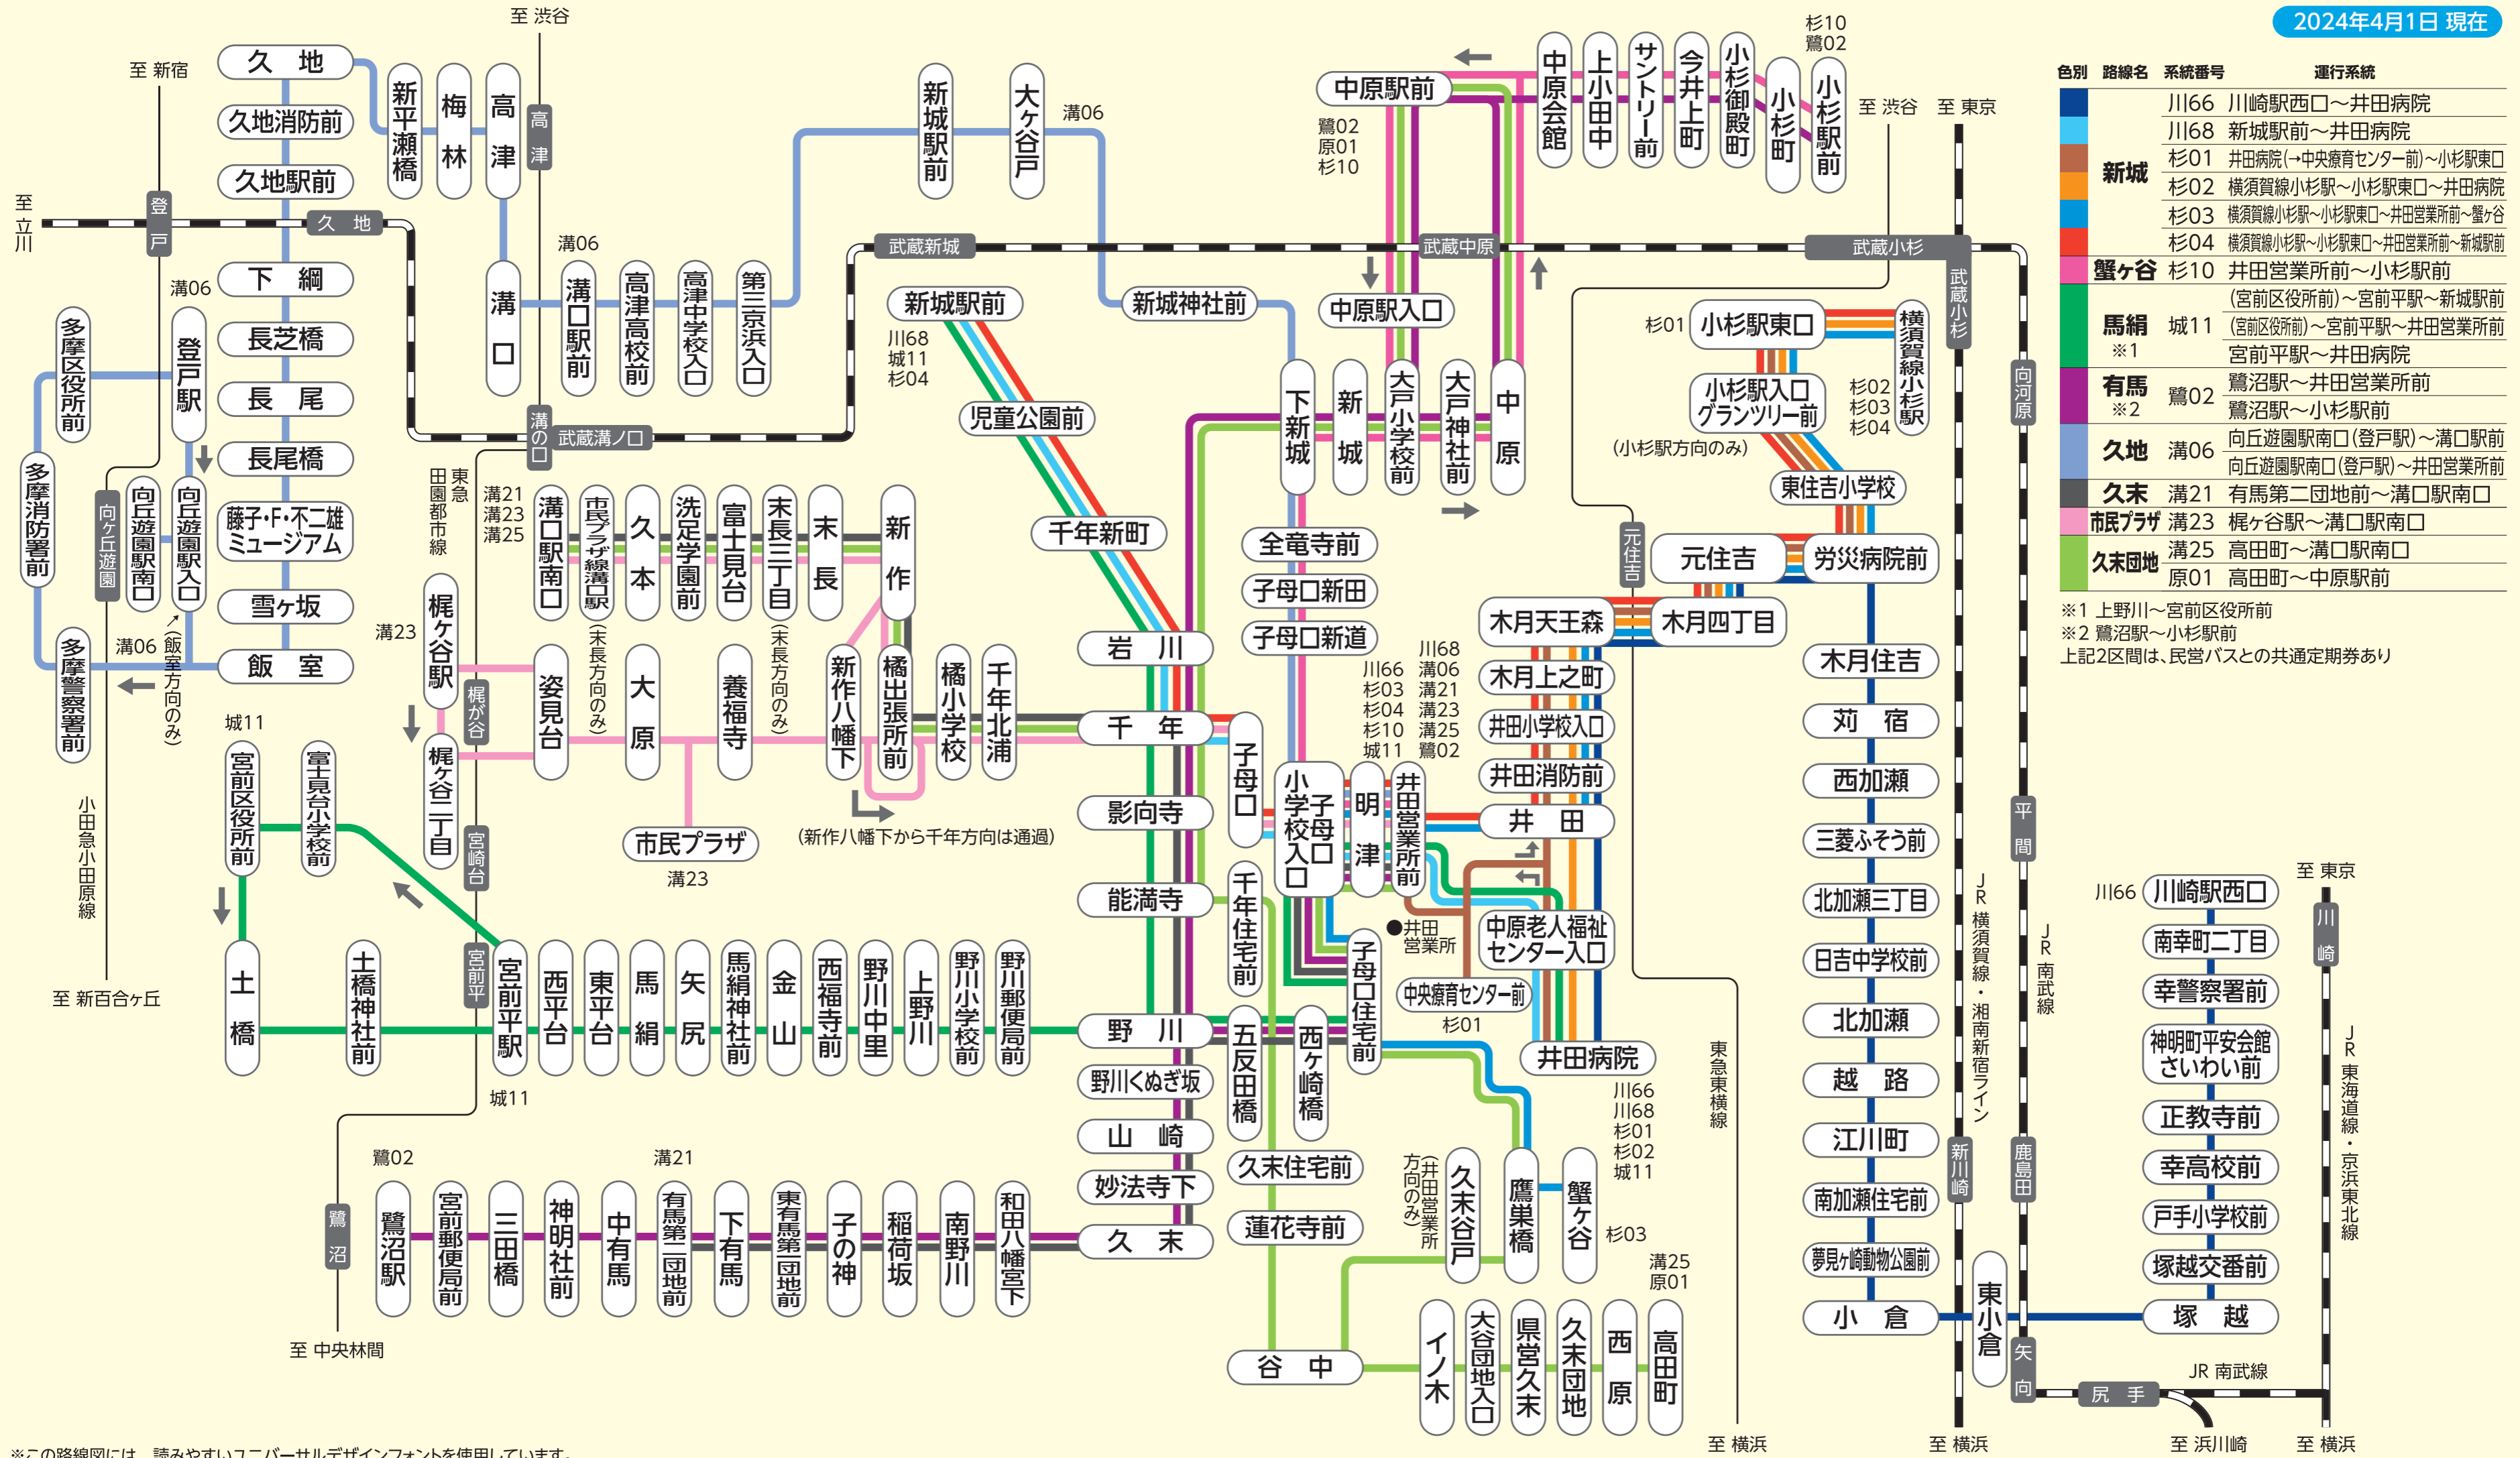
2024年4月1日 現在

| 色別 | 路線名 | 系統番号 | 運行系統 |
|---|---|---|---|
| | 新城 | 川66 | 川崎駅西口～井田病院 |
| | | 川68 | 新城駅前～井田病院 |
| | | 杉01 | 井田病院(→中央療育センター前)～小杉駅東口 |
| | | 杉02 | 横須賀線小杉駅～小杉駅東口～井田病院 |
| | | 杉03 | 横須賀線小杉駅～小杉駅東口～井田営業所前～蟹ヶ谷 |
| | | 杉04 | 横須賀線小杉駅～小杉駅東口～井田営業所前～新城駅前 |
| | 蟹ヶ谷 | 杉10 | 井田営業所前～小杉駅前 |
| | 馬絹 ※1 | 城11 | (宮前区役所前)～宮前平駅～新城駅前 |
| | | | (宮前区役所前)～宮前平駅～井田営業所前 |
| | | | 宮前平駅～井田病院 |
| | 有馬 ※2 | 鷺02 | 鷺沼駅～井田営業所前 |
| | | | 鷺沼駅～小杉駅前 |
| | 久地 | 溝06 | 向丘遊園駅南口(登戸駅)～溝口駅前 |
| | | | 向丘遊園駅南口(登戸駅)～井田営業所前 |
| | 久末 | 溝21 | 有馬第二団地前～溝口駅南口 |
| | 市民プラザ | 溝23 | 梶ヶ谷駅～溝口駅南口 |
| | 久末団地 | 溝25 | 高田町～溝口駅南口 |
| | | 原01 | 高田町～中原駅前 |

※1 上野川～宮前区役所前
※2 鷺沼駅～小杉駅前
上記2区間は、民営バスとの共通定期券あり

至 渋谷 至 新宿 至 立川 至 新百合ヶ丘 至 中央林間 至 渋谷 至 東京 至 横浜 至 横浜 至 東京 至 浜川崎 至 横浜

久地 久地消防前 久地駅前 下綱 長芝橋 長尾 長尾橋 藤子・F・不二雄ミュージアム 雪ヶ坂 飯室 新平瀬橋 梅林 高津 溝口 溝口駅前 高津高校前 高津中学校入口 第三京浜入口 新城駅前 大ヶ谷戸 溝06 登戸 久地 高津 溝の口 武蔵溝ノ口 武蔵新城 武蔵中原 武蔵小杉 登戸駅 向丘遊園駅入口 向丘遊園駅南口 向ヶ丘遊園 多摩区役所前 多摩消防署前 多摩警察署前 溝06 (飯室方向のみ) 小田急小田原線 東急田園都市線 溝21 溝23 溝25 溝口駅南口 市民プラザ線溝口駅 久本 洗足学園前 富士見台 末長三丁目 末長 新作 (末長方向のみ) (末長方向のみ) 梶ヶ谷駅 梶が谷 梶ヶ谷二丁目 宮崎台 溝23 姿見台 大原 養福寺 新作八幡下 橘出張所前 橘小学校 千年北浦 市民プラザ 溝23 (新作八幡下から千年方向は通過) 城11 宮前区役所前 富士見台小学校前 土橋 土橋神社前 宮前平 宮前平駅 西平台 東平台 馬絹 矢尻 馬絹神社前 金山 西福寺前 野川中里 上野川 野川小学校前 野川郵便局前 城11 鷺02 鷺沼 鷺沼駅 宮前郵便局前 三田橋 神明社前 中有馬 溝21 有馬第二団地前 下有馬 東有馬第一団地前 子の神 稲荷坂 南野川 和田八幡宮下 新城駅前 川68 城11 杉04 児童公園前 千年新町 岩川 千年 影向寺 能満寺 野川 野川くぬぎ坂 山崎 妙法寺下 久末 新城神社前 下新城 新城 大戸小学校 大戸神社前 中原 全竜寺前 子母口新田 子母口新道 子母口 千年住宅前 五反田橋 西ヶ崎橋 子母口住宅前 久末住宅前 蓮花寺前 谷中 小学校入口 子母口 明津 井田営業所前 ●井田営業所 中央療育センター前 杉01 中原駅前 鷺02 原01 杉10 中原駅入口 中原会館 上小田中 サントリー前 今井上町 小杉御殿町 小杉町 小杉駅前 杉10 鷺02 杉01 小杉駅東口 横須賀線小杉駅 小杉駅入口グランツリー前 (小杉駅方向のみ) 杉02 杉03 杉04 東住吉小学校 元住吉 元住吉 労災病院前 木月天王森 木月四丁目 木月上之町 井田小学校入口 井田消防前 井田 中原老人福祉センター入口 井田病院 川68 溝06 溝21 溝23 溝25 鷺02 川66 杉03 杉04 杉10 城11 川66 川68 杉01 杉02 城11 (井田営業所方向のみ) 久末谷戸 鷹巣橋 蟹ヶ谷 杉03 溝25 原01 イノ木 大谷団地入口 県営久末 久末団地 西原 高田町 東急東横線 至 横浜 木月住吉 苅宿 西加瀬 三菱ふそう前 北加瀬三丁目 日吉中学校前 北加瀬 越路 江川町 南加瀬住宅前 夢見ヶ崎動物公園前 小倉 東小倉 JR横須賀線・湘南新宿ライン 新川崎 JR南武線 向河原 平間 鹿島田 矢向 尻手 JR南武線 川66 川崎駅西口 南幸町二丁目 幸警察署前 神明町平安会館さいわい前 正教寺前 幸高校前 戸手小学校前 塚越交番前 塚越 川崎 JR東海道線・京浜東北線

※この路線図には、読みやすいユニバーサルデザインフォントを使用しています。